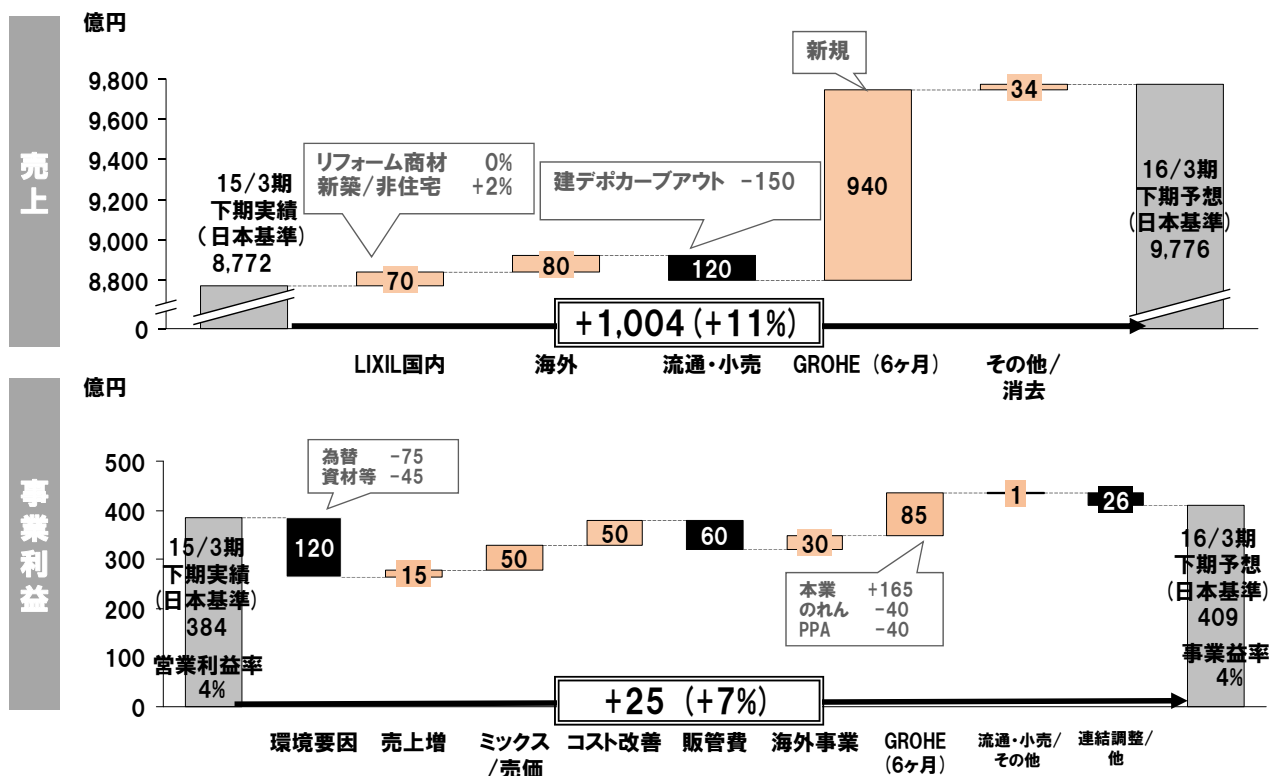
売上

億円

9,800
9,600
9,400
9,200
9,000
8,800
0

15/3期
下期実績
(日本基準)
8,772

リフォーム商材　0%
新築/非住宅　+2%

70

80

建デポカーブアウト　-150

120

新規

940

34

16/3期
下期予想
(日本基準)
9,776

+1,004 (+11%)

LIXIL国内　海外　流通・小売　GROHE (6ヶ月)　その他/消去

事業利益

億円

500
400
300
200
100
0

15/3期
下期実績
(日本基準)
384
営業利益率
4%

為替　-75
資材等　-45

120

15

50

50

60

30

85

本業　+165
のれん　-40
PPA　-40

1

26

16/3期
下期予想
(日本基準)
409
事業益率
4%

+25 (+7%)

環境要因　売上増　ミックス/売価　コスト改善　販管費　海外事業　GROHE (6ヶ月)　流通・小売/その他　連結調整/他